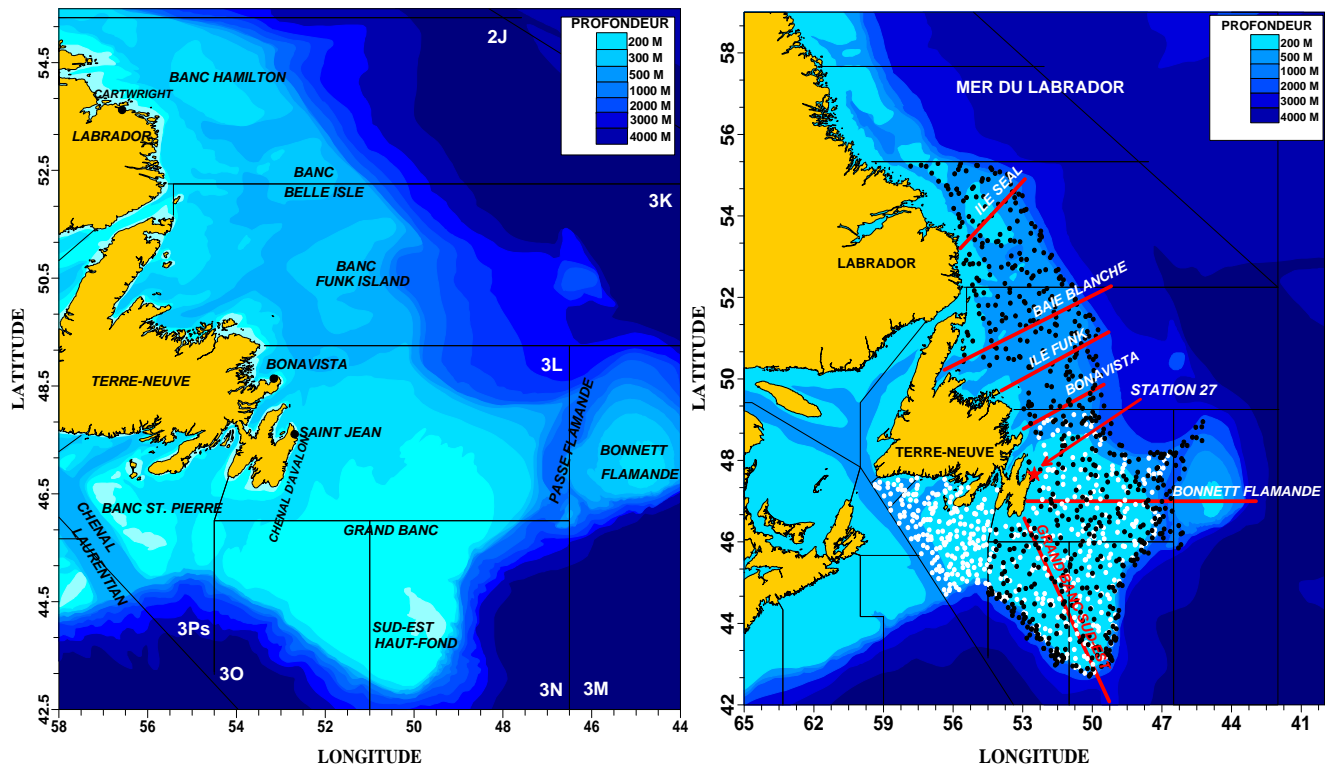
PROFONDEUR
200 M
300 M
500 M
1000 M
2000 M
3000 M
4000 M

2J
BANC HAMILTON
CARTWRIGHT
LABRADOR
BANC BELLE ISLE
3K
BANC FUNK ISLAND
BONAVISTA
3L
TERRE-NEUVE
SAINT JEAN
PASSE FLAMANDE
BONNETT FLAMANDE
BANC ST. PIERRE
CHENAL LAURENTIAN
CHENAL D'AVALON
GRAND BANC
3Ps
SUD-EST HAUT-FOND
3O
3N
3M

LATITUDE
54.5
52.5
50.5
48.5
46.5
44.5
42.5
58
56
54
52
50
48
46
44
LONGITUDE

PROFONDEUR
200 M
300 M
500 M
1000 M
2000 M
3000 M
4000 M

MER DU LABRADOR
ILE SEAL
LABRADOR
BAIE BLANCHE
ILE FUNK
BONAVISTA
STATION 27
TERRE-NEUVE
BONNETT FLAMANDE
GRAND BANC SUD-EST

LATITUDE
58
56
54
52
50
48
46
44
42
65
62
59
56
53
50
47
44
41
LONGITUDE